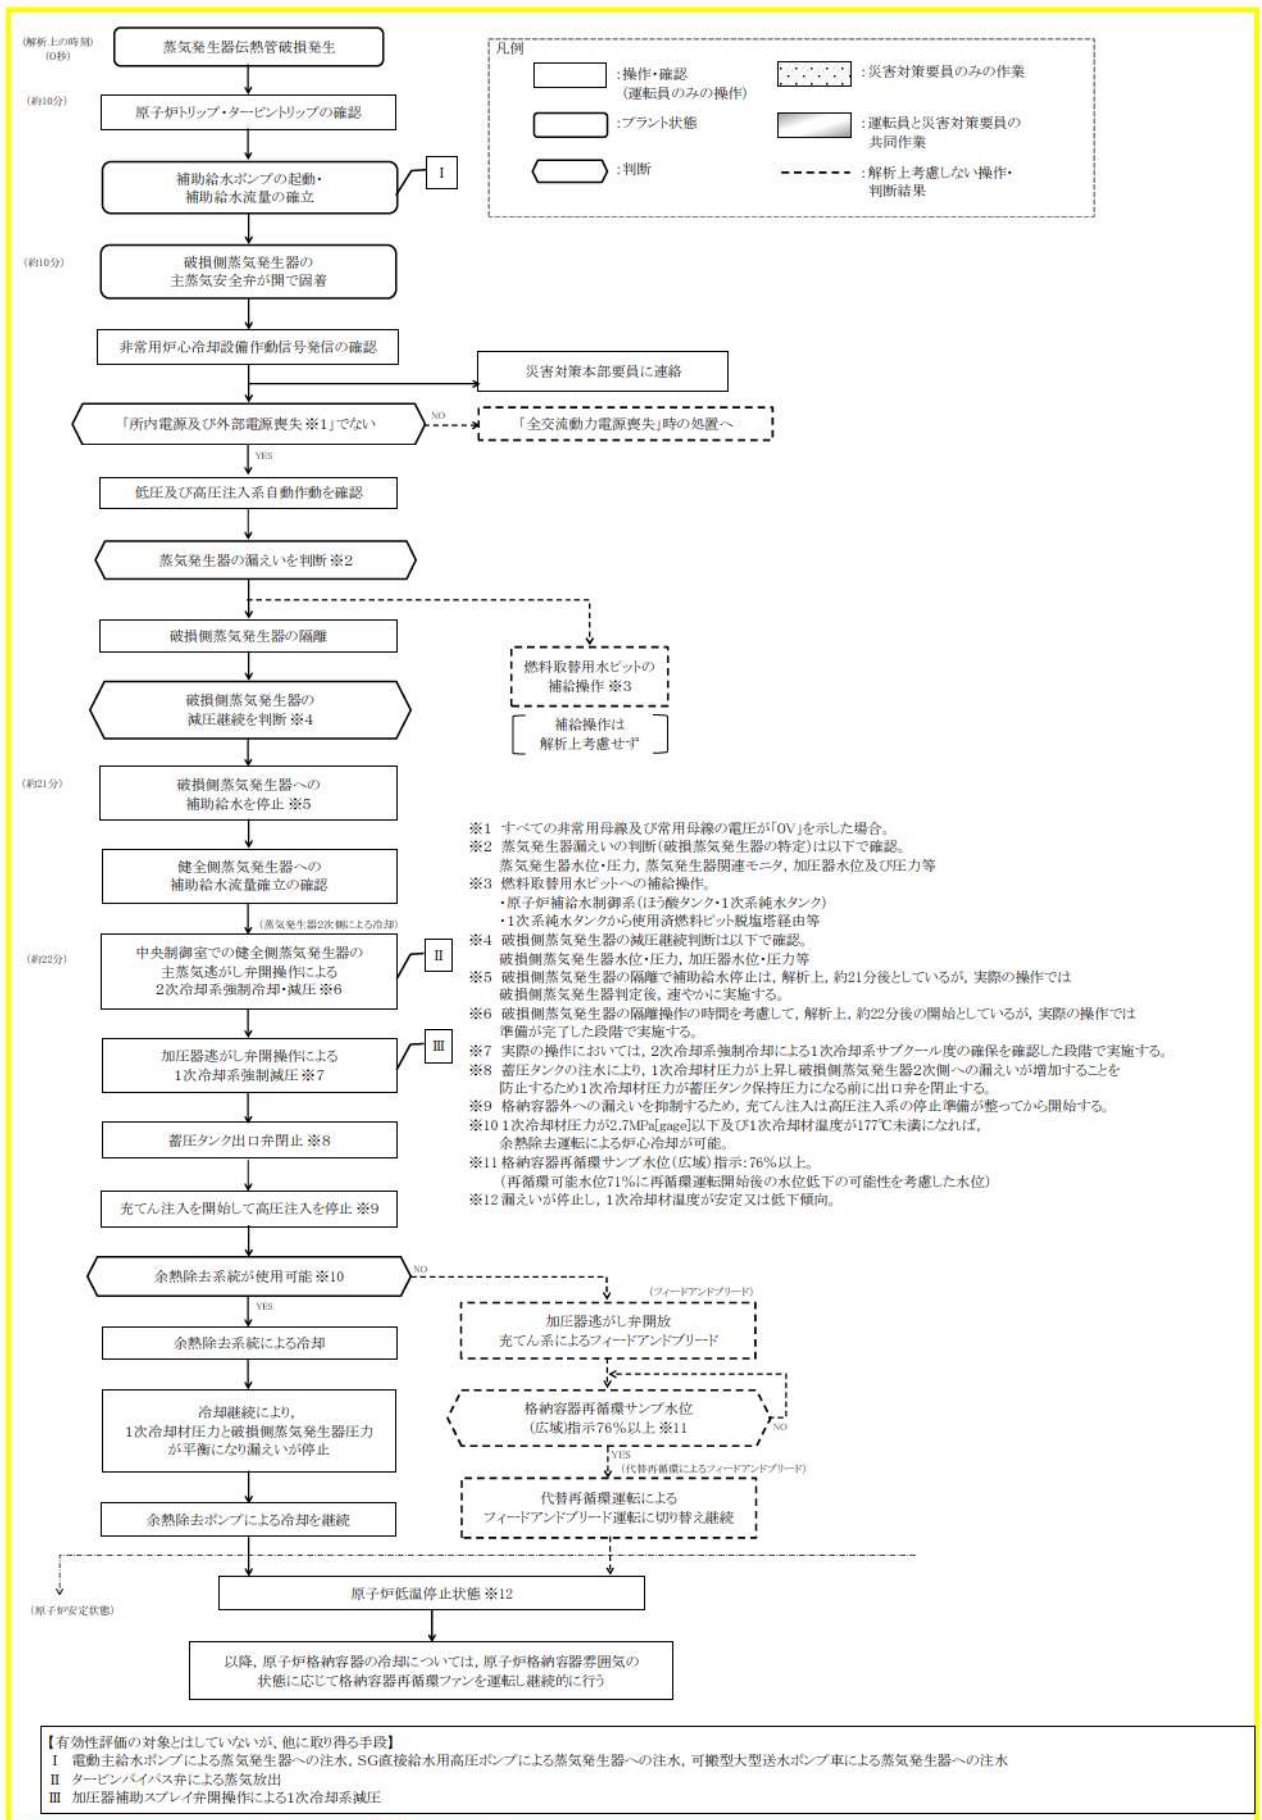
(解析上の時刻)
(0秒)
蒸気発生器伝熱管破損発生

(約10分)
原子炉トリップ・タービントリップの確認

補助給水ポンプの起動・補助給水流量の確立

I

(約10分)
破損側蒸気発生器の主蒸気安全弁が開で固着

非常用炉心冷却設備作動信号発信の確認

災害対策本部要員に連絡

「所内電源及び外部電源喪失 ※1」でない

NO

「全交流動力電源喪失」時の処置へ

YES

低圧及び高圧注入系自動作動を確認

蒸気発生器の漏えいを判断 ※2

破損側蒸気発生器の隔離

燃料取替用水ピットの補給操作 ※3

補給操作は解析上考慮せず

破損側蒸気発生器の減圧継続を判断 ※4

(約21分)
破損側蒸気発生器への補助給水を停止 ※5

健全側蒸気発生器への補助給水流量確立の確認

(蒸気発生器2次側による冷却)

(約22分)
中央制御室での健全側蒸気発生器の主蒸気逃がし弁開操作による2次冷却系強制冷却・減圧 ※6

II

加圧器逃がし弁開操作による1次冷却系強制減圧 ※7

III

蓄圧タンク出口弁閉止 ※8

充てん注入を開始して高圧注入を停止 ※9

余熱除去系統が使用可能 ※10

NO

YES

余熱除去系統による冷却

(フィードアンドブリード)

加圧器逃がし弁開放
充てん系によるフィードアンドブリード

冷却継続により、1次冷却材圧力と破損側蒸気発生器圧力が平衡になり漏えいが停止

格納容器再循環サンプ水位(広域)指示76%以上 ※11

NO

YES

(代替再循環によるフィードアンドブリード)

余熱除去ポンプによる冷却を継続

代替再循環運転によるフィードアンドブリード運転に切り替え継続

(原子炉安定状態)

原子炉低温停止状態 ※12

以降、原子炉格納容器の冷却については、原子炉格納容器雰囲気の状態に応じて格納容器再循環ファンを運転し継続的に行う

凡例
:操作・確認(運転員のみの操作)
:災害対策要員のみの作業
:プラント状態
:運転員と災害対策要員の共同作業
:判断
:解析上考慮しない操作・判断結果

※1 すべての非常用母線及び常用母線の電圧が「0V」を示した場合。
※2 蒸気発生器漏えいの判断(破損蒸気発生器の特定)は以下で確認。
蒸気発生器水位・圧力, 蒸気発生器関連モニタ, 加圧器水位及び圧力等
※3 燃料取替用水ピットへの補給操作。
・原子炉補給水制御系(ほう酸タンク・1次系純水タンク)
・1次系純水タンクから使用済燃料ピット脱塩塔経由等
※4 破損側蒸気発生器の減圧継続判断は以下で確認。
破損側蒸気発生器水位・圧力, 加圧器水位・圧力等
※5 破損側蒸気発生器の隔離で補助給水停止は, 解析上, 約21分後としているが, 実際の操作では破損側蒸気発生器判定後, 速やかに実施する。
※6 破損側蒸気発生器の隔離操作の時間を考慮して, 解析上, 約22分後の開始としているが, 実際の操作では準備が完了した段階で実施する。
※7 実際の操作においては, 2次冷却系強制冷却による1次冷却系サブクール度の確保を確認した段階で実施する。
※8 蓄圧タンクの注水により, 1次冷却材圧力が上昇し破損側蒸気発生器2次側への漏えいが増加することを防止するため1次冷却材圧力が蓄圧タンク保持圧力になる前に出口弁を閉止する。
※9 格納容器外への漏えいを抑制するため, 充てん注入は高圧注入系の停止準備が整ってから開始する。
※10 1次冷却材圧力が2.7MPa[gage]以下及び1次冷却材温度が177℃未満になれば, 余熱除去運転による炉心冷却が可能。
※11 格納容器再循環サンプ水位(広域)指示:76%以上。
(再循環可能水位71%に再循環運転開始後の水位低下の可能性を考慮した水位)
※12 漏えいが停止し, 1次冷却材温度が安定又は低下傾向。

【有効性評価の対象とはしていないが, 他に取り得る手段】
I 電動主給水ポンプによる蒸気発生器への注水, SG直接給水用高圧ポンプによる蒸気発生器への注水, 可搬型大型送水ポンプ車による蒸気発生器への注水
II タービンバイパス弁による蒸気放出
III 加圧器補助スプレイ弁開操作による1次冷却系減圧